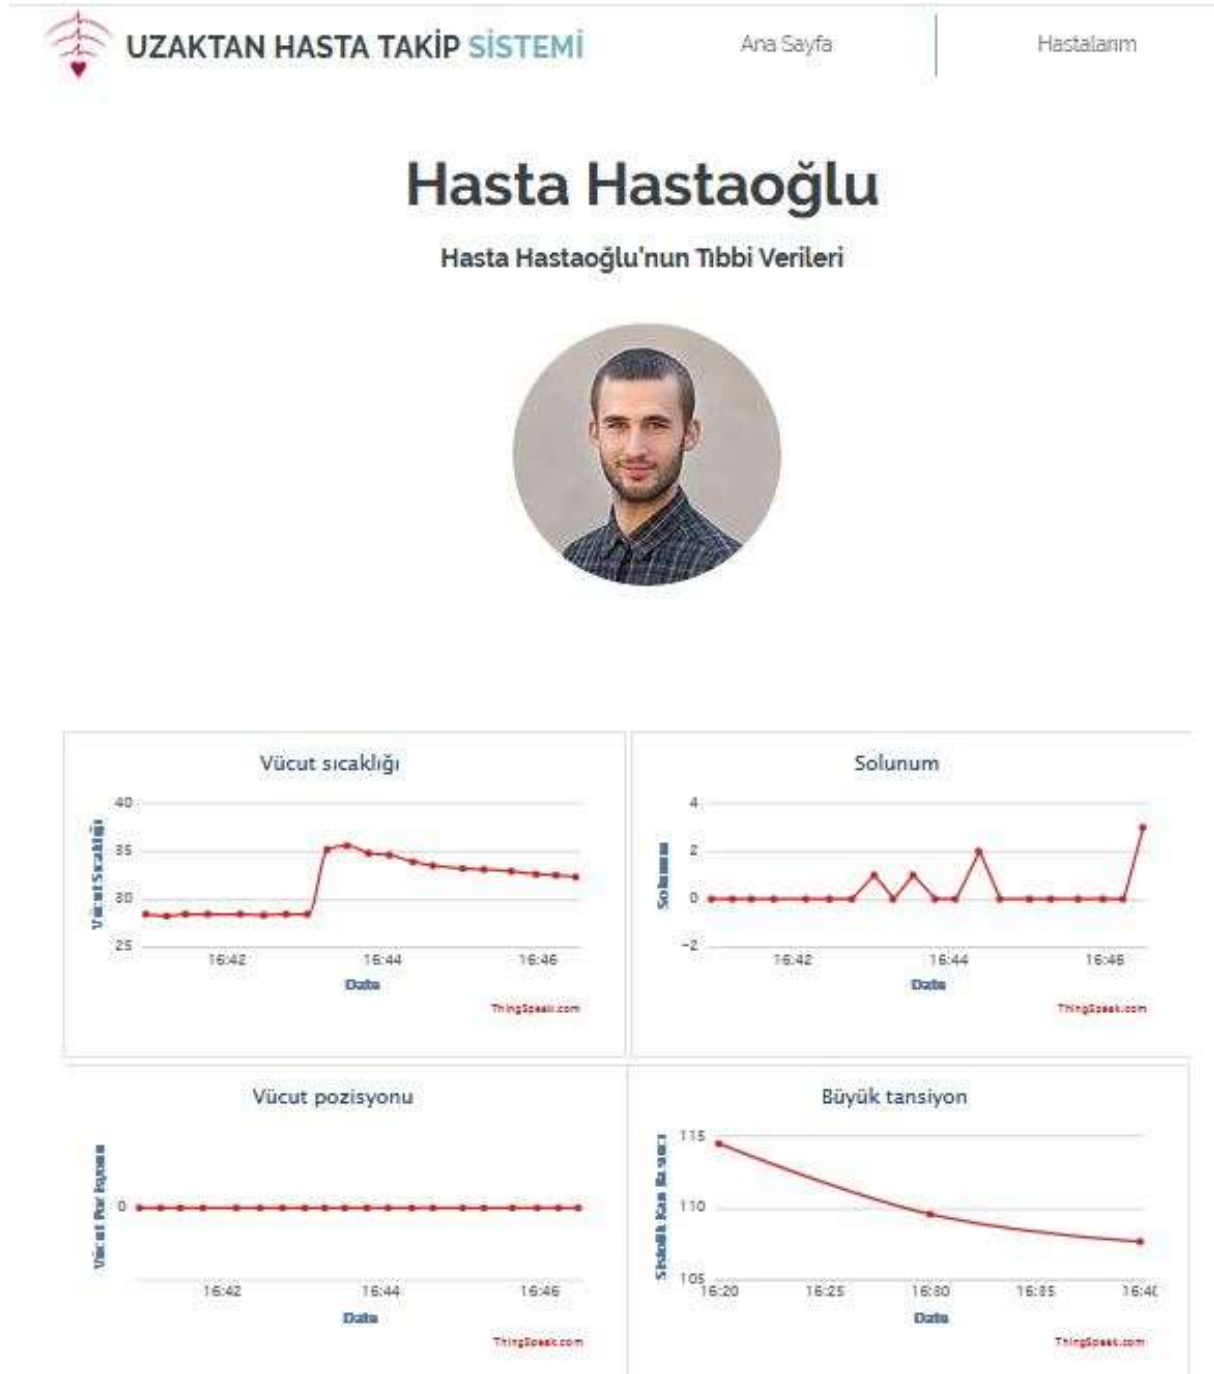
UZAKTAN HASTA TAKİP SİSTEMİ

Ana Sayfa

Hastalarım

Hasta Hastaoğlu

Hasta Hastaoğlu'nun Tıbbi Verileri

Vücut sıcaklığı

Vücut Sıcaklığı

40

35

30

25

16:42

16:44

16:46

Date

ThingSpeak.com

Solunum

Solunum

4

2

0

-2

16:42

16:44

16:46

Date

ThingSpeak.com

Vücut pozisyonu

Vücut Pozisyonu

0

16:42

16:44

16:46

Date

ThingSpeak.com

Büyük tansiyon

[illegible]

115

110

105

16:20

16:25

16:30

16:35

16:4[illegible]

Date

ThingSpeak.com